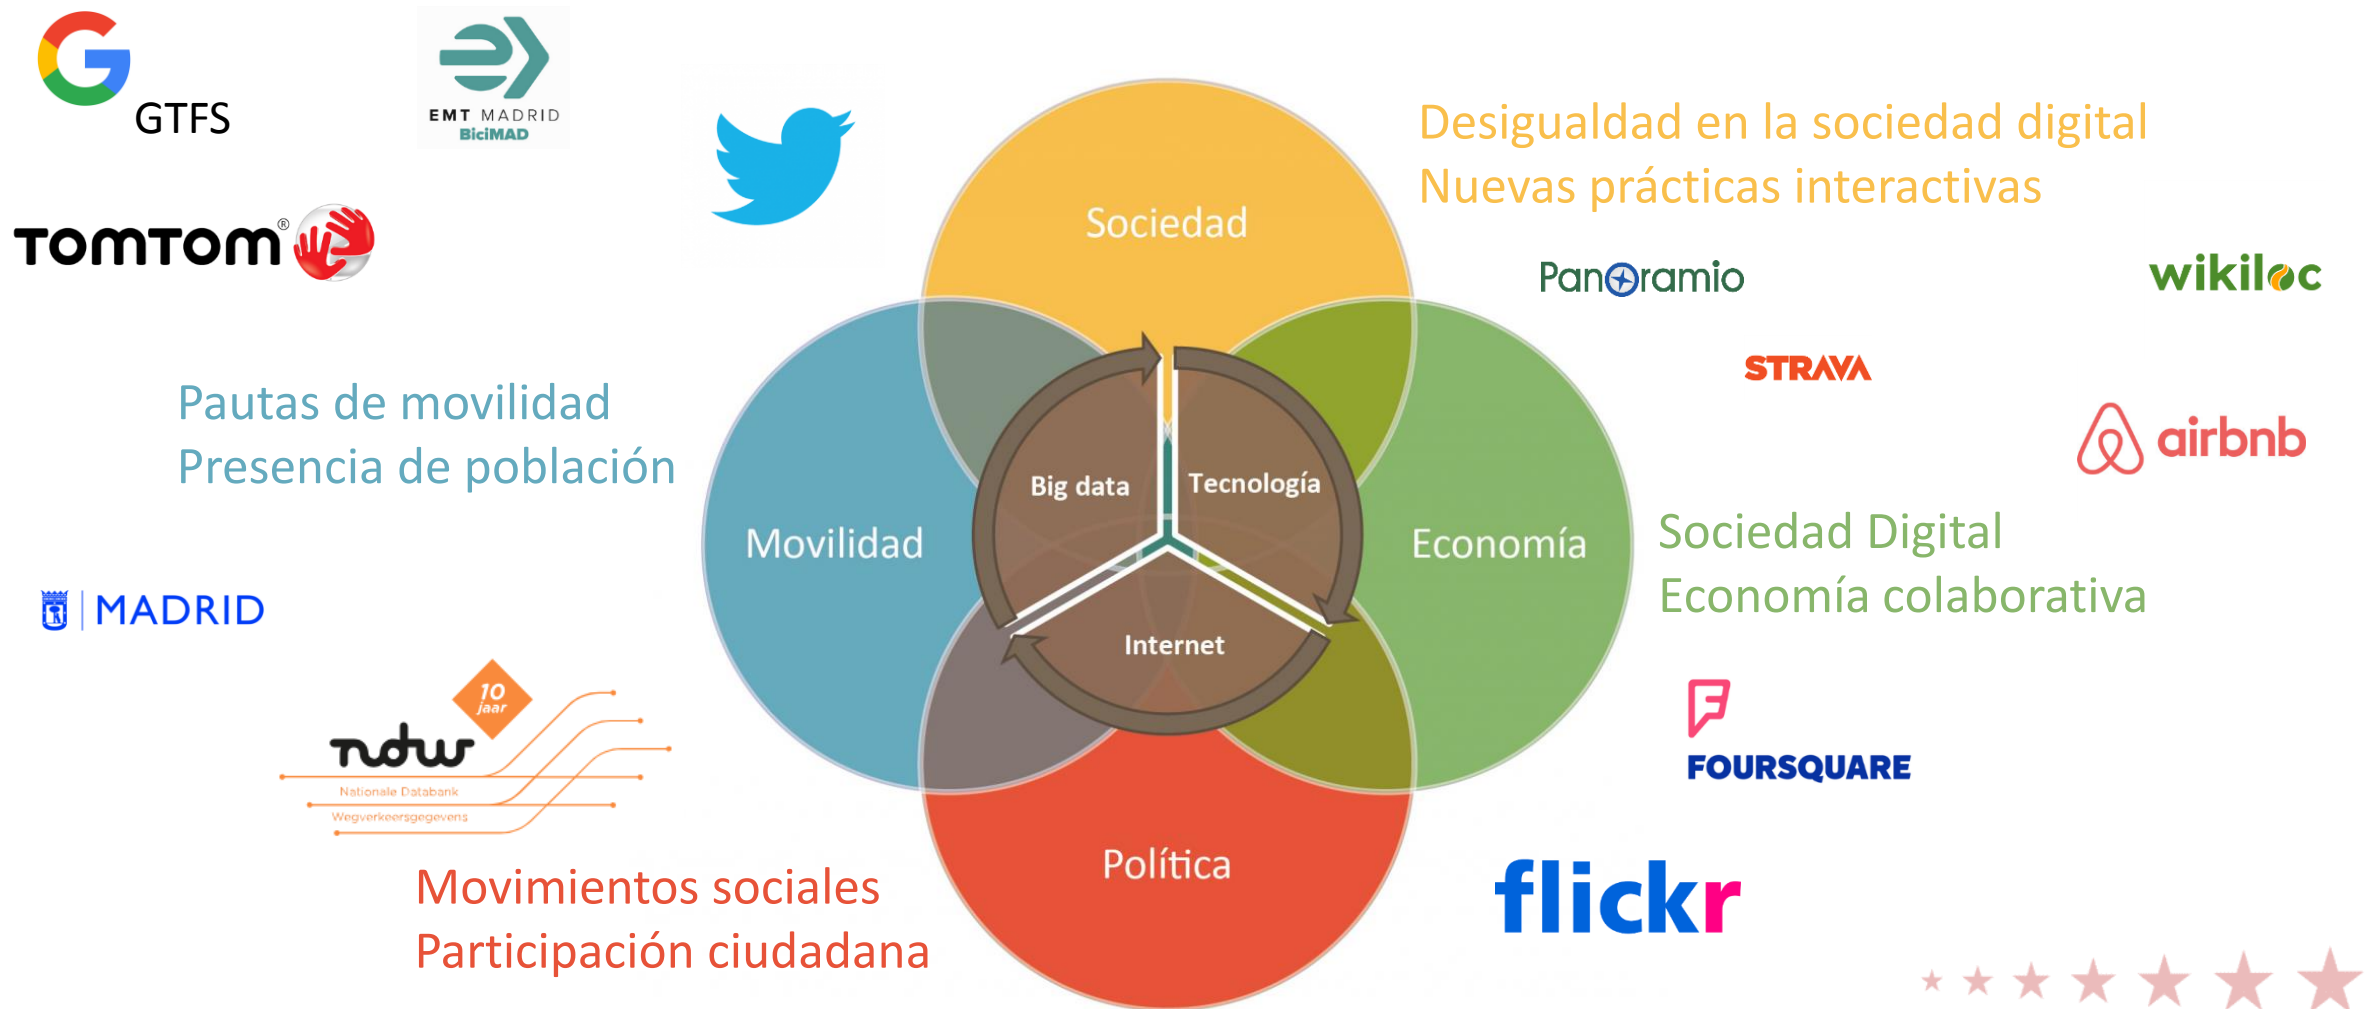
GTFS

EMT MADRID
BiciMAD

TOMTOM®

Desigualdad en la sociedad digital
Nuevas prácticas interactivas

Sociedad

Panoramio

wikiloc

STRAVA

airbnb

Pautas de movilidad
Presencia de población

Big data

Tecnología

Movilidad

Economía

Sociedad Digital
Economía colaborativa

MADRID

Internet

10 jaar

ndw
Nationale Databank
Wegverkeersgegevens

FOURSQUARE

Política

Movimientos sociales
Participación ciudadana

flickr